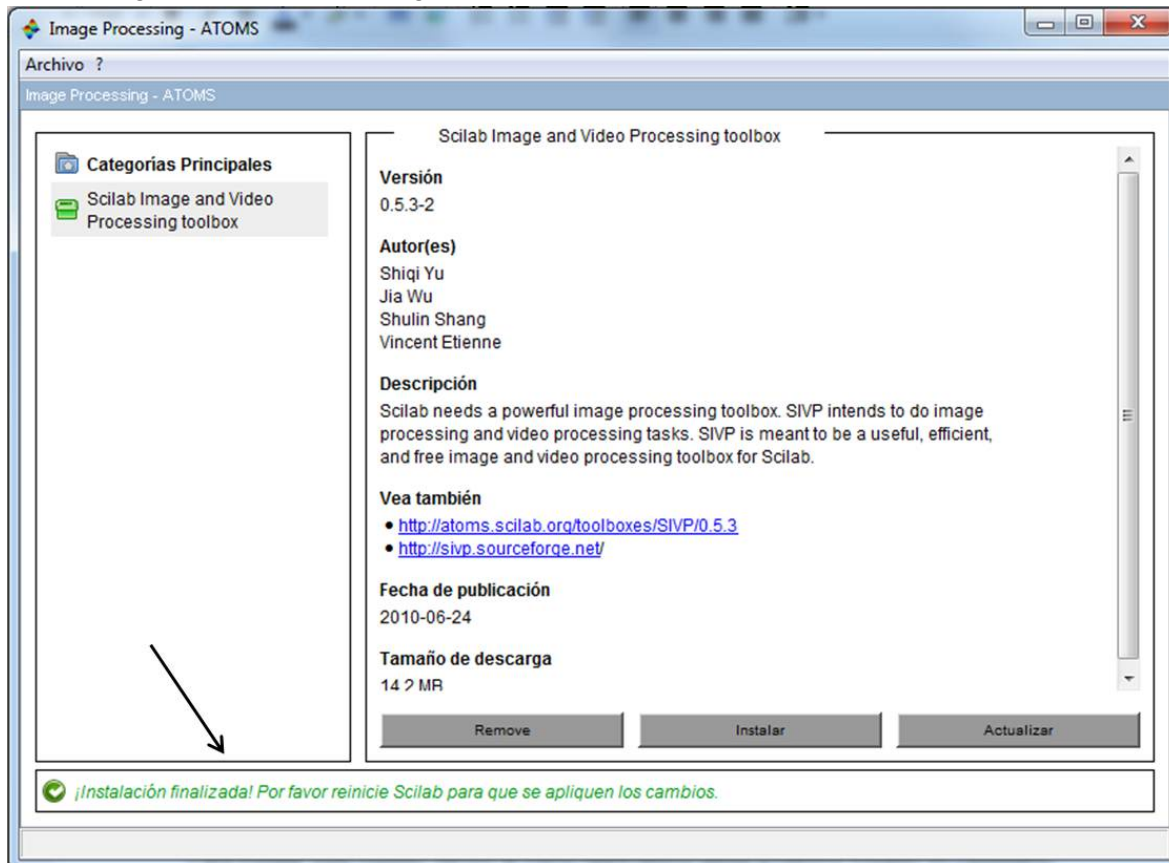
Image Processing - ATOMS

Archivo ?

Image Processing - ATOMS

Categorias Principales

Scilab Image and Video Processing toolbox

Scilab Image and Video Processing toolbox

Versión
0.5.3-2

Autor(es)
Shiqi Yu
Jia Wu
Shulin Shang
Vincent Etienne

Descripción
Scilab needs a powerful image processing toolbox. SIVP intends to do image processing and video processing tasks. SIVP is meant to be a useful, efficient, and free image and video processing toolbox for Scilab.

Vea también
• http://atoms.scilab.org/toolboxes/SIVP/0.5.3
• http://sivp.sourceforge.net/

Fecha de publicación
2010-06-24

Tamaño de descarga
14.2 MB

Remove

Instalar

Actualizar

¡Instalación finalizada! Por favor reinicie Scilab para que se apliquen los cambios.